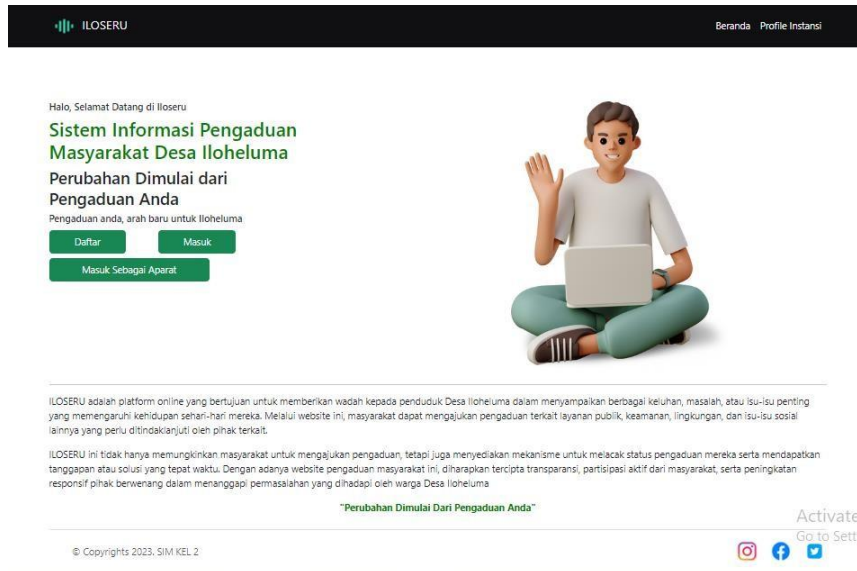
ILOSERU

Beranda Profile Instansi

Halo, Selamat Datang di Iloseru

Sistem Informasi Pengaduan Masyarakat Desa Iloheluma

Perubahan Dimulai dari Pengaduan Anda

Pengaduan anda, arah baru untuk Iloheluma

Daftar

Masuk

Masuk Sebagai Aparat

ILOSERU adalah platform online yang bertujuan untuk memberikan wadah kepada penduduk Desa Iloheluma dalam menyampaikan berbagai keluhan, masalah, atau isu-isu penting yang memengaruhi kehidupan sehari-hari mereka. Melalui website ini, masyarakat dapat mengajukan pengaduan terkait layanan publik, keamanan, lingkungan, dan isu-isu sosial lainnya yang perlu ditindaklanjuti oleh pihak terkait.

ILOSERU ini tidak hanya memungkinkan masyarakat untuk mengajukan pengaduan, tetapi juga menyediakan mekanisme untuk melacak status pengaduan mereka serta mendapatkan tanggapan atau solusi yang tepat waktu. Dengan adanya website pengaduan masyarakat ini, diharapkan tercipta transparansi, partisipasi aktif dari masyarakat, serta peningkatan responsif pihak berwenang dalam menanggapi permasalahan yang dihadapi oleh warga Desa Iloheluma

"Perubahan Dimulai Dari Pengaduan Anda"

© Copyrights 2023. SIM KEL 2

Activate
Go to Sett